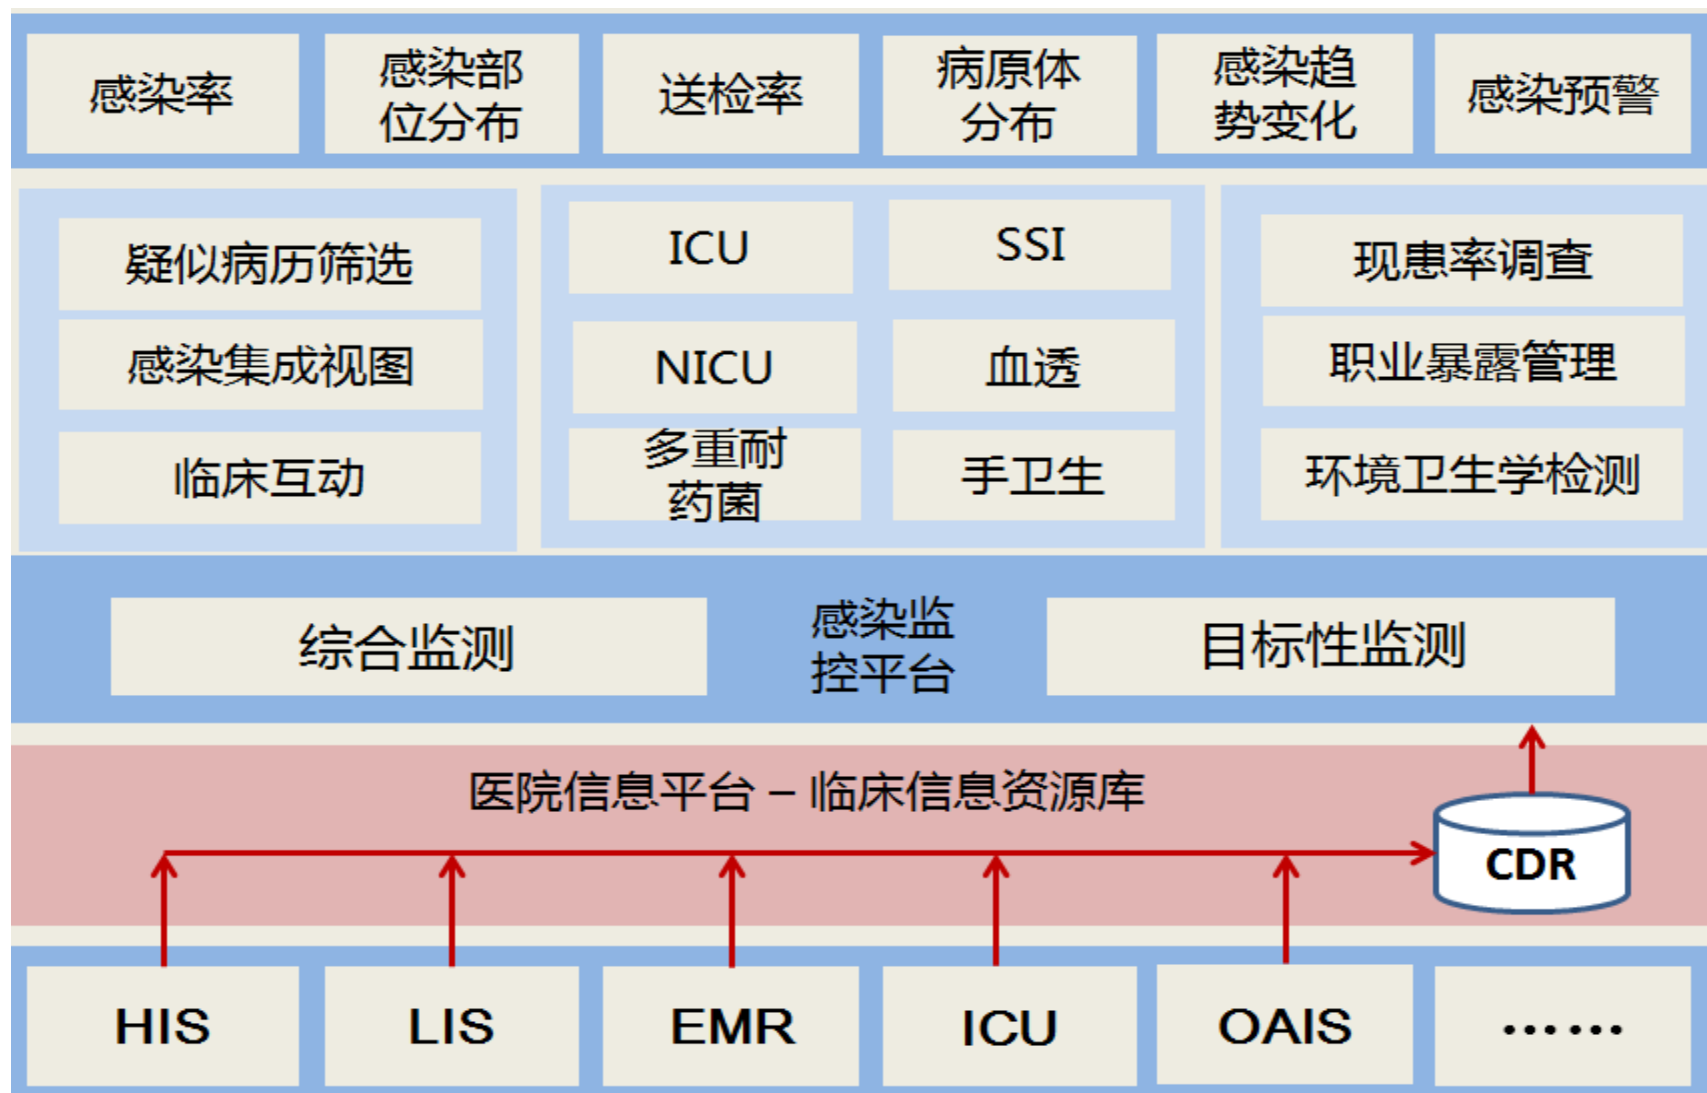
感染率

感染部位分布

送检率

病原体分布

感染趋势变化

感染预警

疑似病历筛选

感染集成视图

临床互动

ICU

SSI

NICU

血透

多重耐药菌

手卫生

现患率调查

职业暴露管理

环境卫生学检测

综合监测

感染监控平台

目标性监测

医院信息平台 – 临床信息资源库

CDR

HIS

LIS

EMR

ICU

OAIS

……